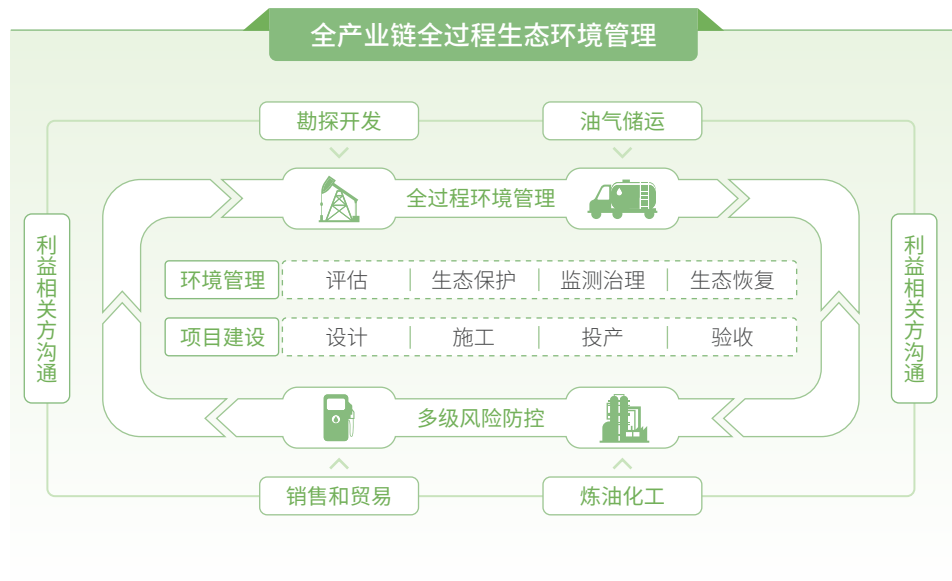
全产业链全过程生态环境管理

勘探开发

油气储运

全过程环境管理

利益相关方沟通

利益相关方沟通

| 环境管理 | 评估 | 生态保护 | 监测治理 | 生态恢复 |
|---|---|---|---|---|
| 项目建设 | 设计 | 施工 | 投产 | 验收 |

多级风险防控

销售和贸易

炼油化工